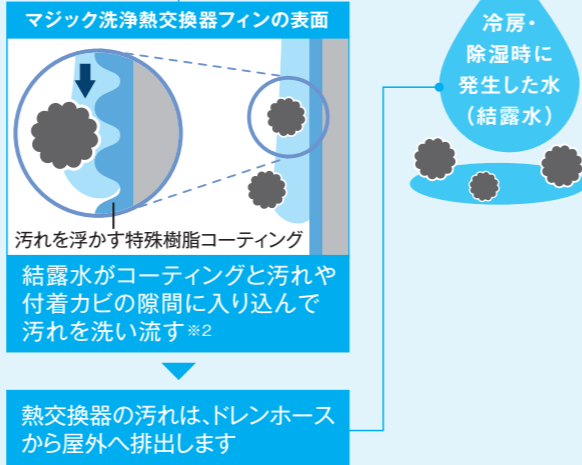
マジック洗浄熱交換器フィンの表面

汚れを浮かす特殊樹脂コーティング

結露水がコーティングと汚れや付着カビの隙間に入り込んで汚れを洗い流す※2

熱交換器の汚れは、ドレンホースから屋外へ排出します

冷房・除湿時に発生した水（結露水）